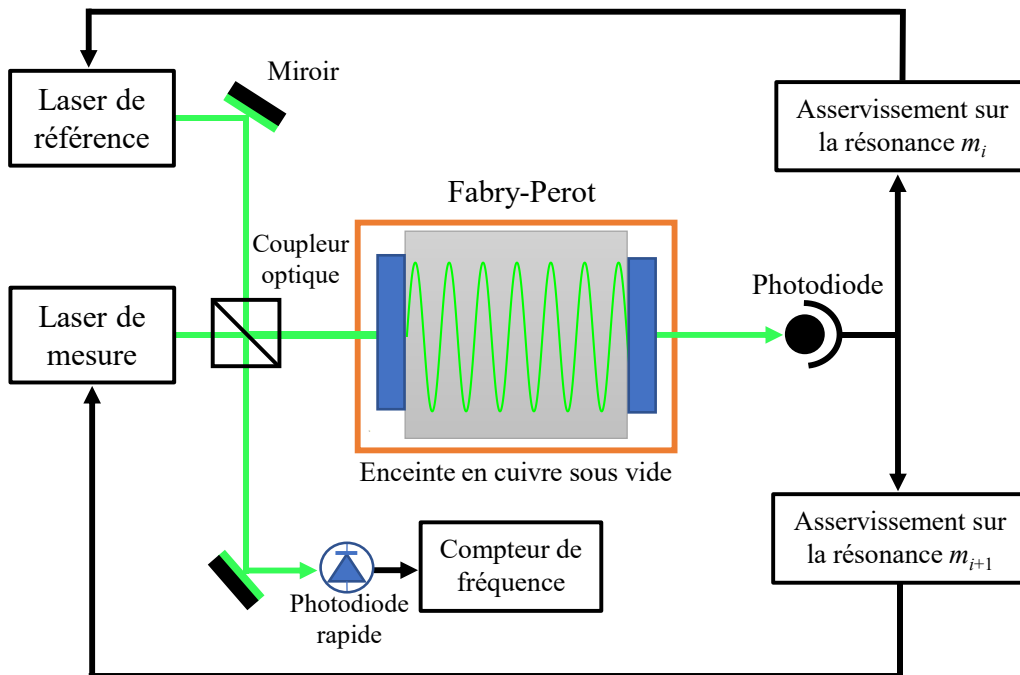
Laser de référence

Miroir

Asservissement sur la résonance $m_i$

Fabry-Perot

Coupleur optique

Laser de mesure

Photodiode

Enceinte en cuivre sous vide

Asservissement sur la résonance $m_{i+1}$

Compteur de fréquence

Photodiode rapide